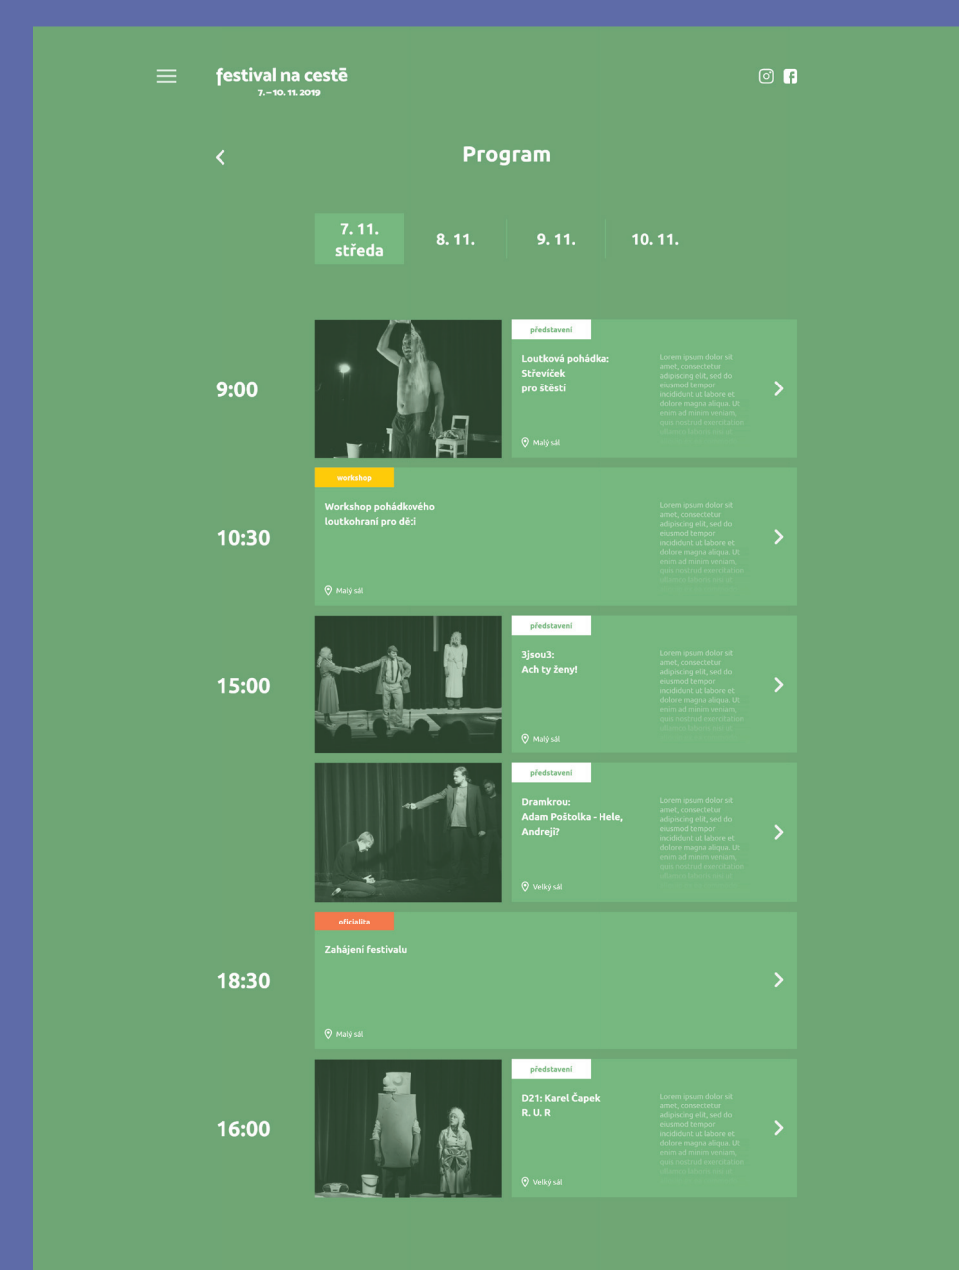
festival na cestě
7. – 10. 11. 2019

Program

7. 11. středa
8. 11.
9. 11.
10. 11.

9:00
představení
Loutková pohádka: Střevíček pro štěstí
Lorem ipsum dolor sit amet, consectetur adipiscing elit, sed do eiusmod tempor incididunt ut labore et dolore magna aliqua. Ut enim ad minim veniam, quis nostrud exercitation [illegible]
Malý sál

10:30
workshop
Workshop pohádkového loutkohraní pro dě:i
Lorem ipsum dolor sit amet, consectetur adipiscing elit, sed do eiusmod tempor incididunt ut labore et dolore magna aliqua. Ut enim ad minim veniam, quis nostrud exercitation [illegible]
Malý sál

15:00
představení
3jsou3: Ach ty ženy!
Lorem ipsum dolor sit amet, consectetur adipiscing elit, sed do eiusmod tempor incididunt ut labore et dolore magna aliqua. Ut enim ad minim veniam, quis nostrud exercitation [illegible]
Malý sál

představení
Dramkrou: Adam Poštolka - Hele, Andreji?
Lorem ipsum dolor sit amet, consectetur adipiscing elit, sed do eiusmod tempor incididunt ut labore et dolore magna aliqua. Ut enim ad minim veniam, quis nostrud exercitation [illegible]
Velký sál

18:30
oficiality
Zahájení festivalu
Malý sál

16:00
představení
D21: Karel Čapek R. U. R
Lorem ipsum dolor sit amet, consectetur adipiscing elit, sed do eiusmod tempor incididunt ut labore et dolore magna aliqua. Ut enim ad minim veniam, quis nostrud exercitation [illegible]
Velký sál